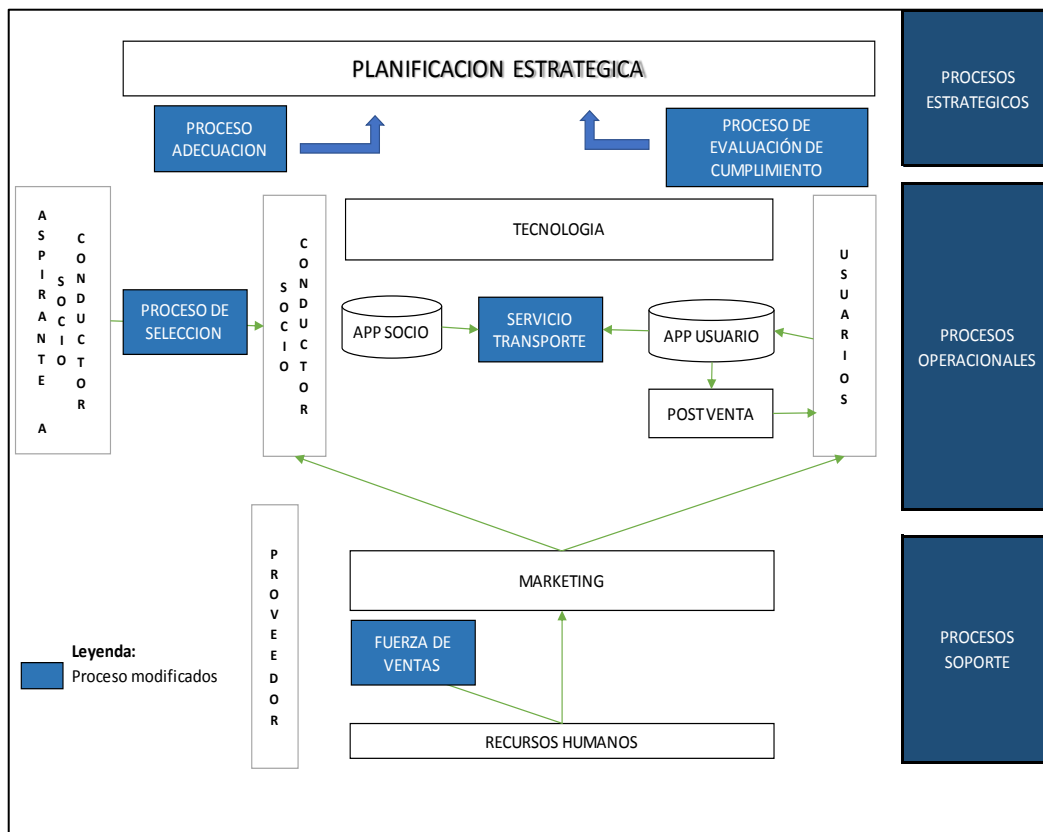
PLANIFICACION ESTRATEGICA

PROCESO ADECUACION

PROCESO DE EVALUACIÓN DE CUMPLIMIENTO

PROCESOS ESTRATEGICOS

ASPIRANTE A SOCIO CONDUCTOR

PROCESO DE SELECCION

SOCIO CONDUCTOR

TECNOLOGIA

APP SOCIO

SERVICIO TRANSPORTE

APP USUARIO

POST VENTA

USUARIOS

PROCESOS OPERACIONALES

PROVEEDOR

MARKETING

FUERZA DE VENTAS

RECURSOS HUMANOS

PROCESOS SOPORTE

Leyenda:
Proceso modificados